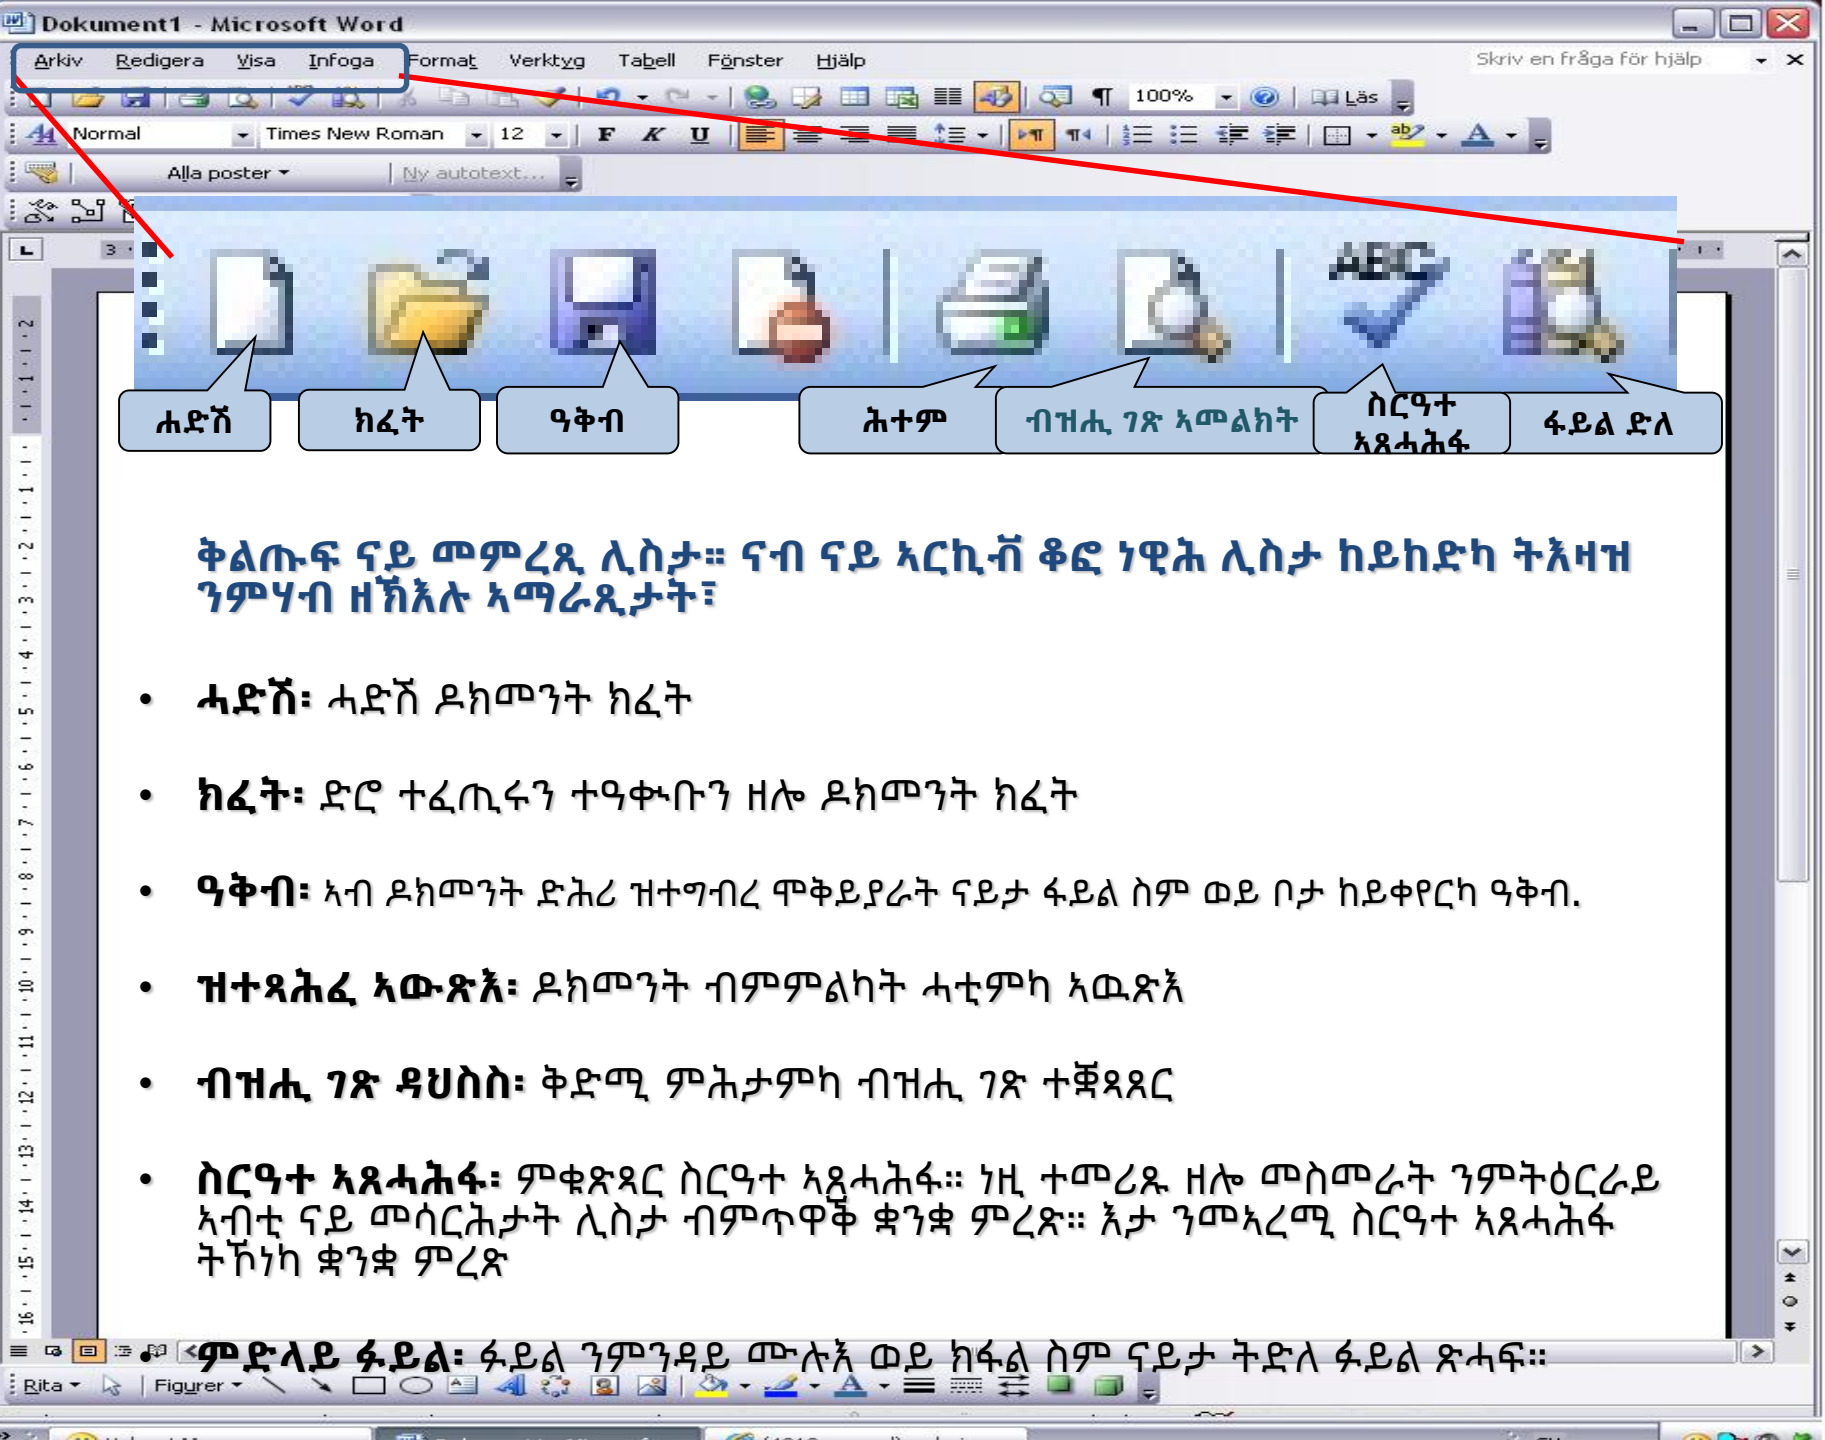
Dokument1 - Microsoft Word

Arkiv Redigera Visa Infoga Format Verktyg Tabell Fönster Hjälp

Skriv en fråga för hjälp

100% Läs

Normal Times New Roman 12

Alla poster Ny autotext...

ሐድሽ ክፈት ዓቅብ ሕተም ብዝሒ ገጽ ኣመልክት ስርዓት ኣጸሓሕፋ ፋይል ድለ

ቅልጡፍ ናይ መምረጺ ሊስታ። ናብ ናይ ኣርኪቭ ቆፎ ነዊሕ ሊስታ ከይከድካ ትእዛዝ ንምሃብ ዘኽእሉ ኣማራጺታት፣

• ሓድሽ፥ ሓድሽ ዶክመንት ክፈት

• ክፈት፥ ድሮ ተፈጢሩን ተዓቍቡን ዘሎ ዶክመንት ክፈት

• ዓቅብ፥ ኣብ ዶክመንት ድሕሪ ዝተግብረ ሞቅይያራት ናይታ ፋይል ስም ወይ ቦታ ከይቀየርካ ዓቅብ.

• ዝተጻሕፈ ኣውጽእ፥ ዶክመንት ብምምልካት ሓቲምካ ኣዉጽእ

• ብዝሒ ገጽ ዳህስስ፥ ቅድሚ ምሕታምካ ብዝሒ ገጽ ተቖጻጸር

• ስርዓት ኣጸሓሕፋ፥ ምቁጽጻር ስርዓት ኣጸሓሕፋ። ነዚ ተመሪጹ ዘሎ መስመራት ንምትዕርራይ ኣብቲ ናይ መሰርሕታት ሊስታ ብምጥዋቕ ቋንቋ ምረጽ። እታ ንመኣረሚ ስርዓት ኣጸሓሕፋ ትኾነካ ቋንቋ ምረጽ

• ምድላይ ፋይል፥ ፋይል ንምንዳይ ሙሉእ ወይ ክፋል ስም ናይታ ትድለ ፋይል ጽሓፍ።

Rita Figurer